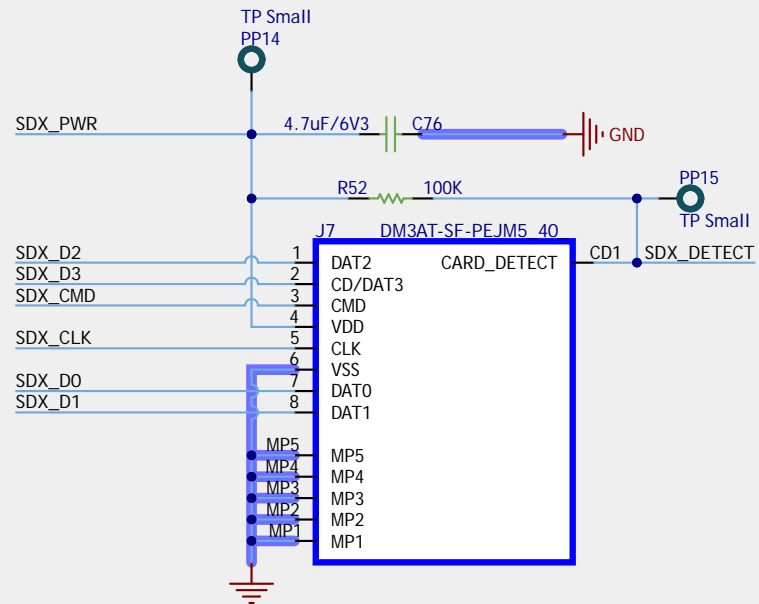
TP Small
PP14

SDX_PWR

4.7uF/6V3
C76
GND

R52
100K
PP15
TP Small

J7
DM3AT-SF-PEJM5_40

SDX_D2
SDX_D3
SDX_CMD
SDX_CLK
SDX_D0
SDX_D1

1 DAT2
2 CD/DAT3
3 CMD
4 VDD
5 CLK
6 VSS
7 DAT0
8 DAT1

CARD_DETECT
CD1
SDX_DETECT

MP5 MP5
MP4 MP4
MP3 MP3
MP2 MP2
MP1 MP1